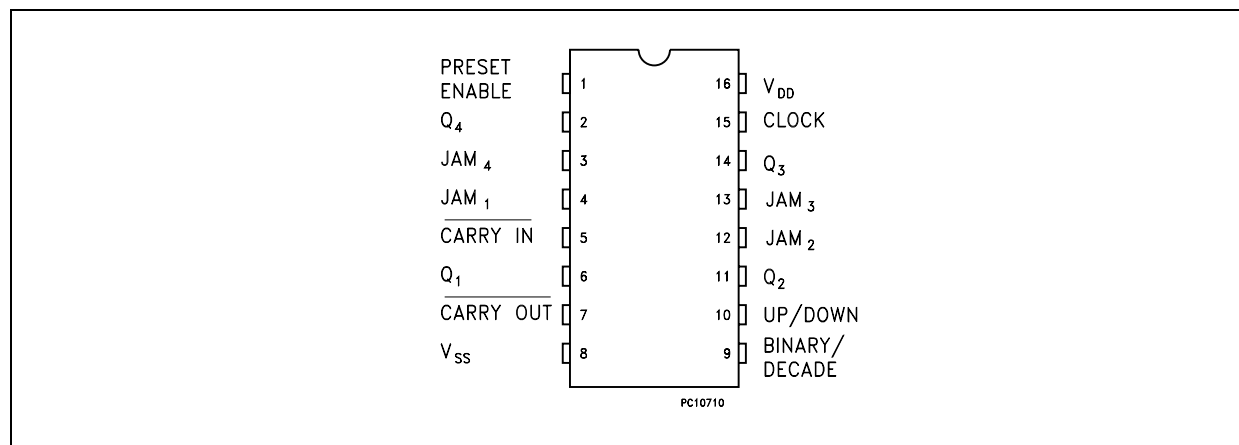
PRESET ENABLE 1
$Q_4$ 2
JAM $_4$ 3
JAM $_1$ 4
$\overline{\text{CARRY IN}}$ 5
$Q_1$ 6
$\overline{\text{CARRY OUT}}$ 7
$V_{SS}$ 8

16 $V_{DD}$
15 CLOCK
14 $Q_3$
13 JAM $_3$
12 JAM $_2$
11 $Q_2$
10 UP/DOWN
9 BINARY/ DECADE

PC10710